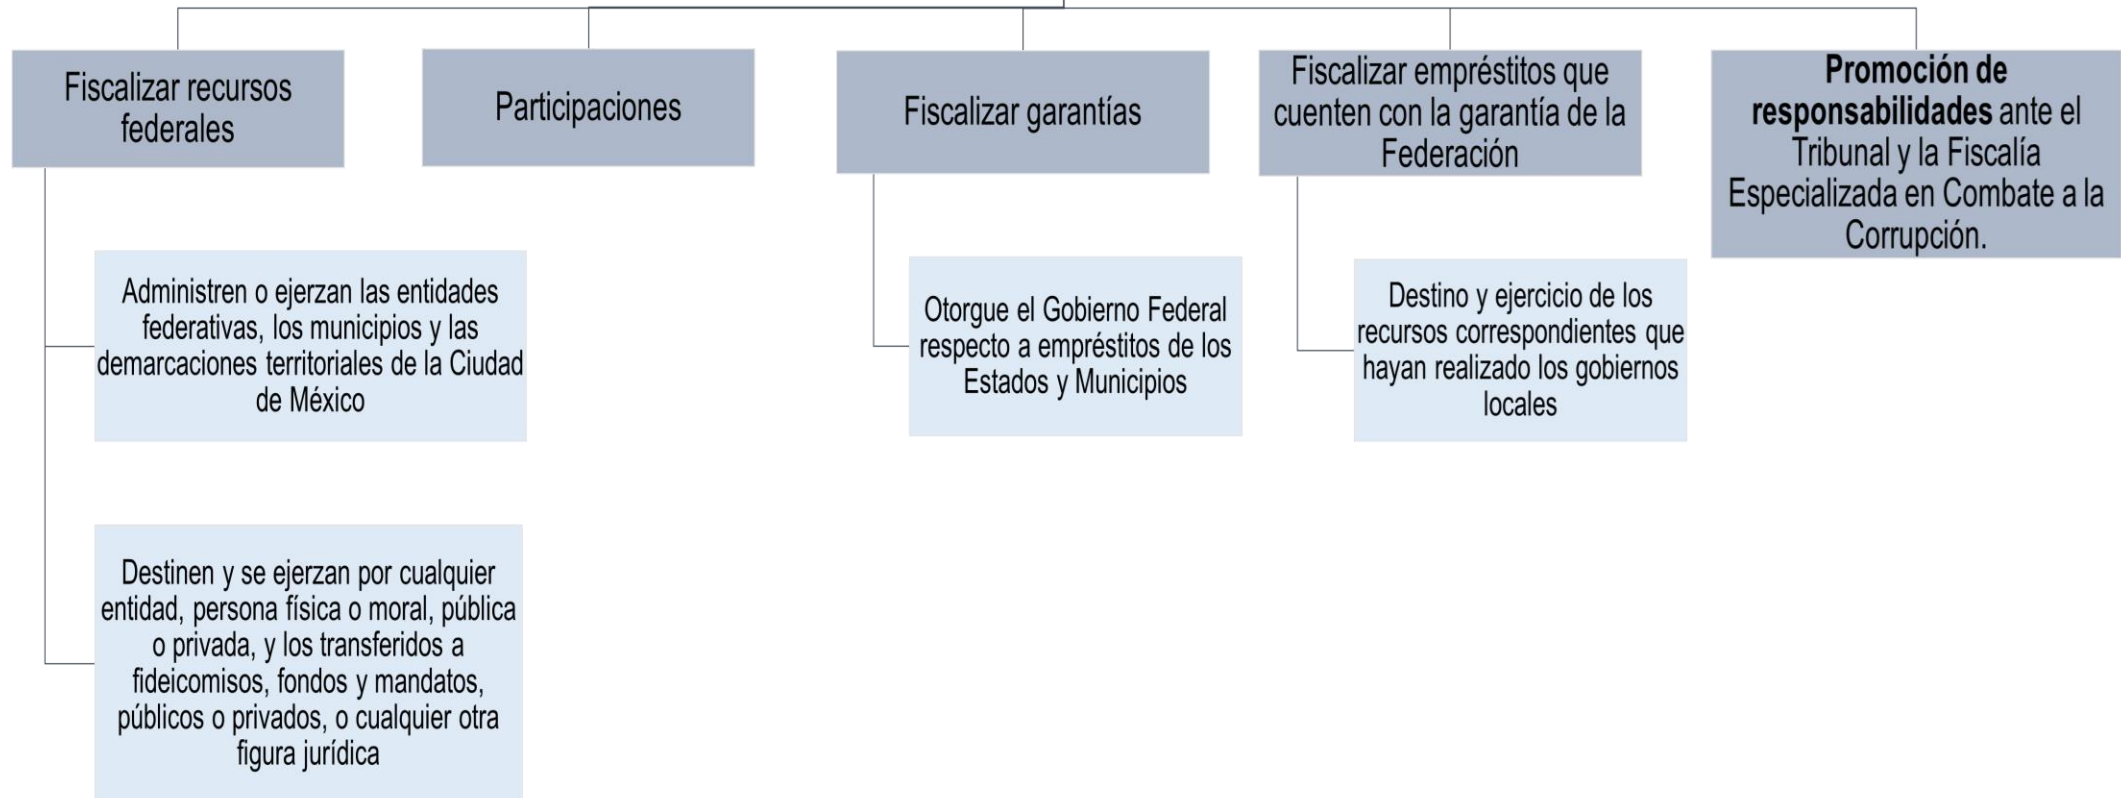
Fiscalizar recursos federales

Administren o ejerzan las entidades federativas, los municipios y las demarcaciones territoriales de la Ciudad de México

Destinen y se ejerzan por cualquier entidad, persona física o moral, pública o privada, y los transferidos a fideicomisos, fondos y mandatos, públicos o privados, o cualquier otra figura jurídica

Participaciones

Fiscalizar garantías

Otorgue el Gobierno Federal respecto a empréstitos de los Estados y Municipios

Fiscalizar empréstitos que cuenten con la garantía de la Federación

Destino y ejercicio de los recursos correspondientes que hayan realizado los gobiernos locales

**Promoción de responsabilidades** ante el Tribunal y la Fiscalía Especializada en Combate a la Corrupción.